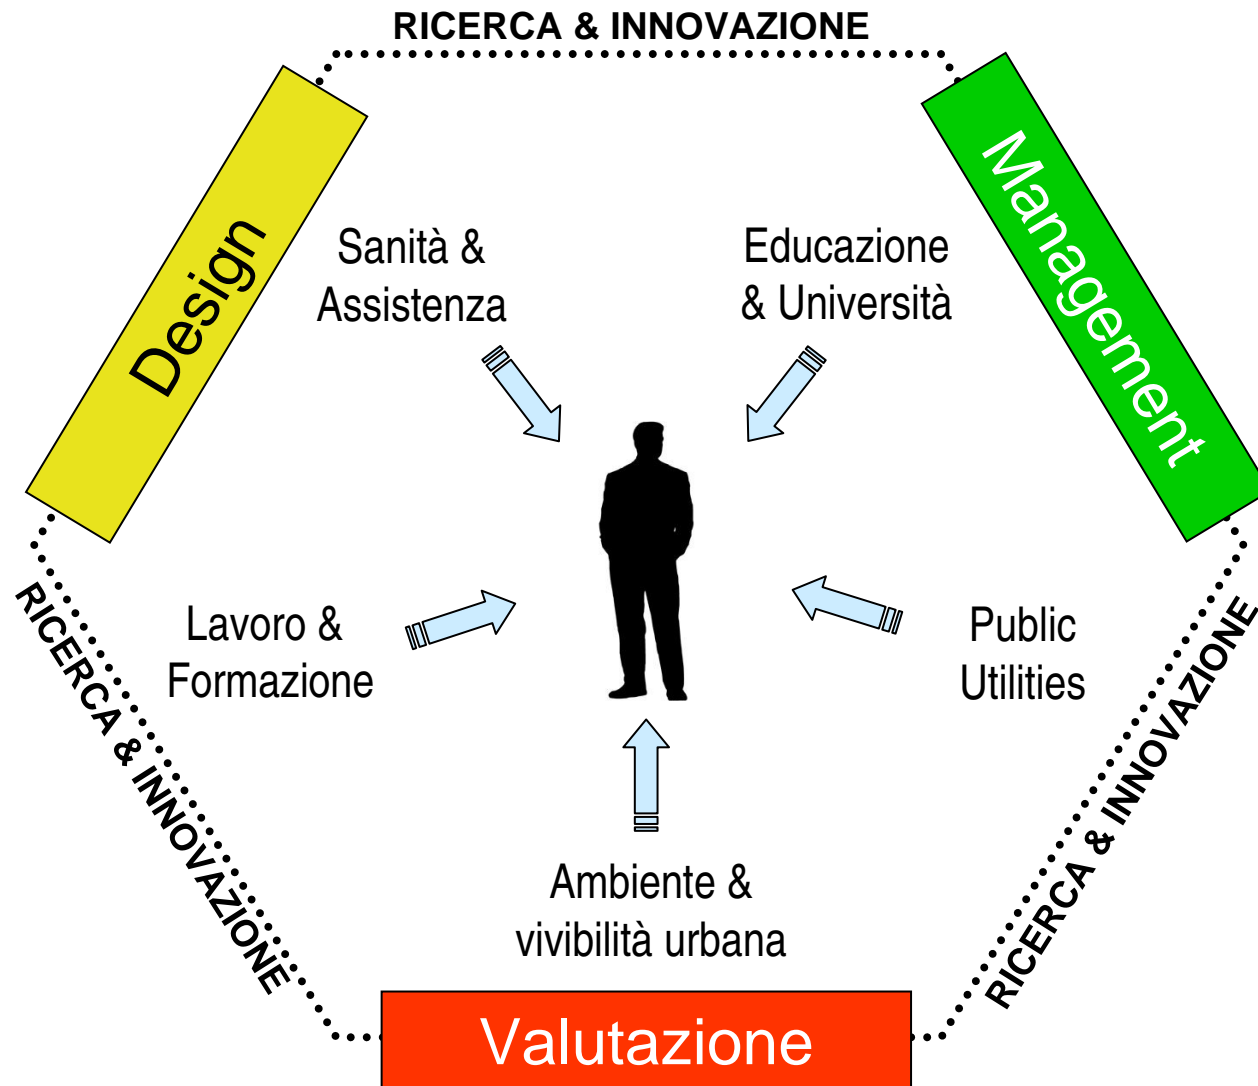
RICERCA & INNOVAZIONE

Design

Management

Sanità & Assistenza

Educazione & Università

Lavoro & Formazione

Public Utilities

Ambiente & vivibilità urbana

RICERCA & INNOVAZIONE

RICERCA & INNOVAZIONE

Valutazione